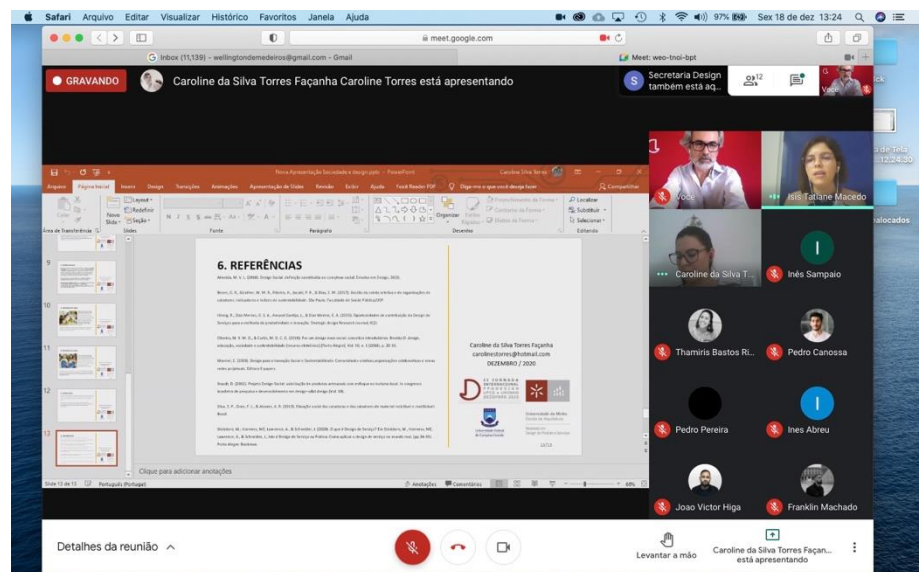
Safari Arquivo Editar Visualizar Histórico Favoritos Janela Ajuda

97% Sex 18 de dez 13:24

meet.google.com

Inbox (11,139) - wellingtondemedeiros@gmail.com - Gmail

Meet: weo-tnoi-bpt

GRAVANDO

Caroline da Silva Torres Façanha Caroline Torres está apresentando

Secretaria Design também está aq...

12

Você

Nova Apresentação Sociedade e design.pptx - PowerPoint

Caroline Silva Torres

Arquivo Página Inicial Inserir Design Transições Animações Apresentação de Slides Revisão Exibir Ajuda Foxit Reader PDF Diga-me o que você deseja fazer

Compartilhar

Colar Novo Slide Layout Redefinir Seção Área de Transferência Slides Fonte Parágrafo Desenho Organizar Estilos Rápidos Preenchimento da Forma Contorno da Forma Efeitos de Forma Localizar Substituir Selecionar Editando

6. REFERÊNCIAS

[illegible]

Caroline da Silva Torres Façanha
carolinestorres@hotmail.com
DEZEMBRO / 2020

Universidade do Minho

Clique para adicionar anotações

Slide 13 de 13 Português (Portugal) Anotações Comentários 60%

Você

Isis Tatiane Macedo

Caroline da Silva T...

I

Inês Sampaio

Thamiris Bastos Ri...

Pedro Canossa

Pedro Pereira

I

Ines Abreu

Joao Victor Higa

Franklin Machado

Detalhes da reunião

Levantar a mão

Caroline da Silva Torres Façan... está apresentando